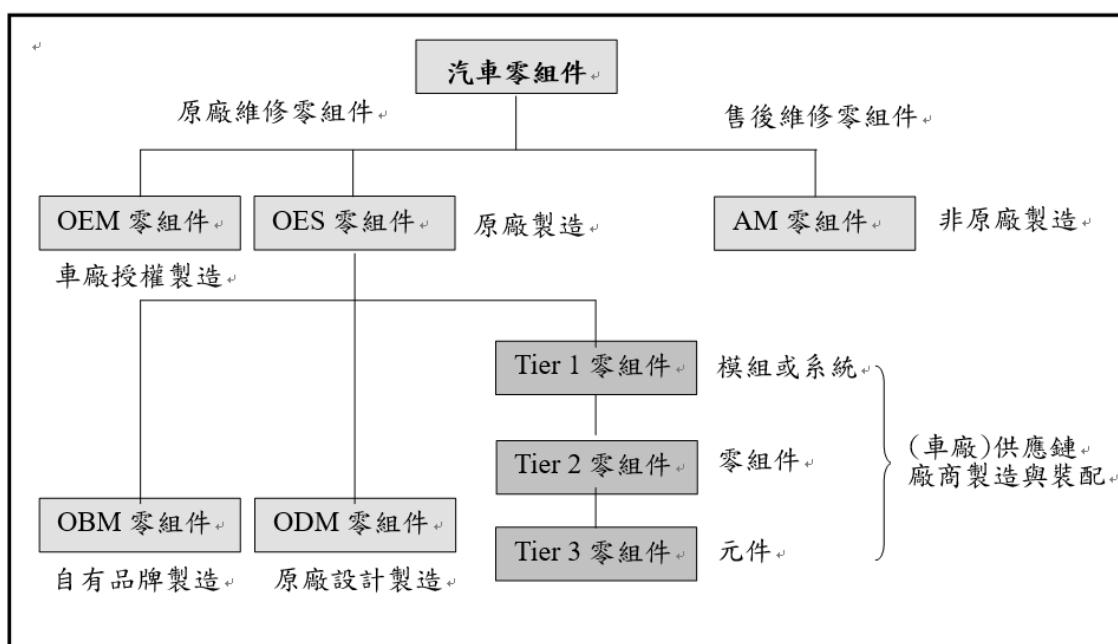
汽車零組件

原廠維修零組件

售後維修零組件

OEM 零組件

OES 零組件

原廠製造

AM 零組件

非原廠製造

車廠授權製造

Tier 1 零組件

模組或系統

Tier 2 零組件

零組件

(車廠)供應鏈
廠商製造與裝配

OBM 零組件

ODM 零組件

Tier 3 零組件

元件

自有品牌製造

原廠設計製造